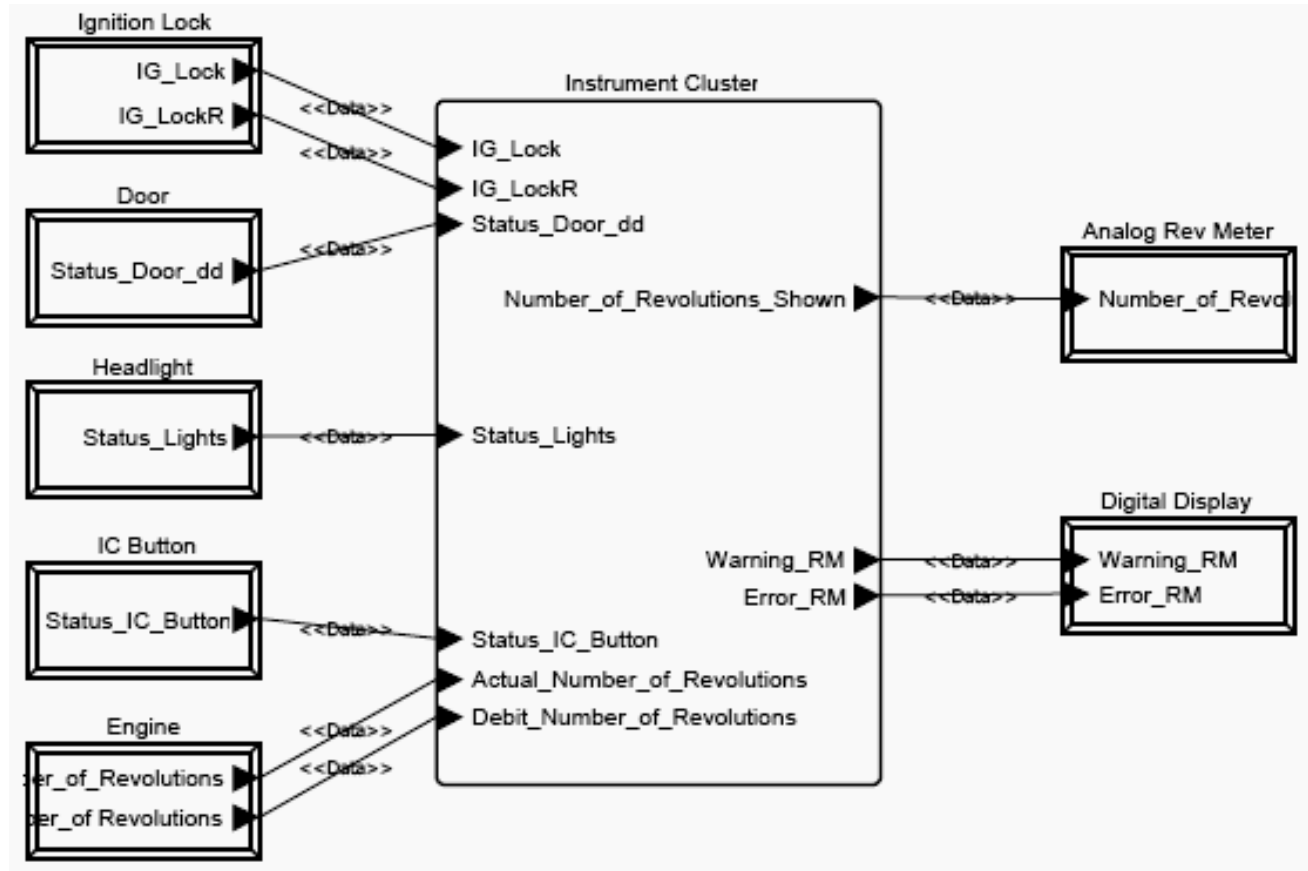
Ignition Lock

IG_Lock

IG_LockR

<<Data>>

<<Data>>

Instrument Cluster

IG_Lock

IG_LockR

Status_Door_dd

Door

Status_Door_dd

<<Data>>

Analog Rev Meter

Number_of_Revolutions_Shown

<<Data>>

Number_of_Revol

Headlight

Status_Lights

<<Data>>

Status_Lights

Digital Display

Warning_RM

<<Data>>

Warning_RM

Error_RM

<<Data>>

Error_RM

IC Button

Status_IC_Button

<<Data>>

Status_IC_Button

Actual_Number_of_Revolutions

Debit_Number_of_Revolutions

Engine

<<Data>>

<<Data>>

er_of_Revolutions

er_of Revolutions